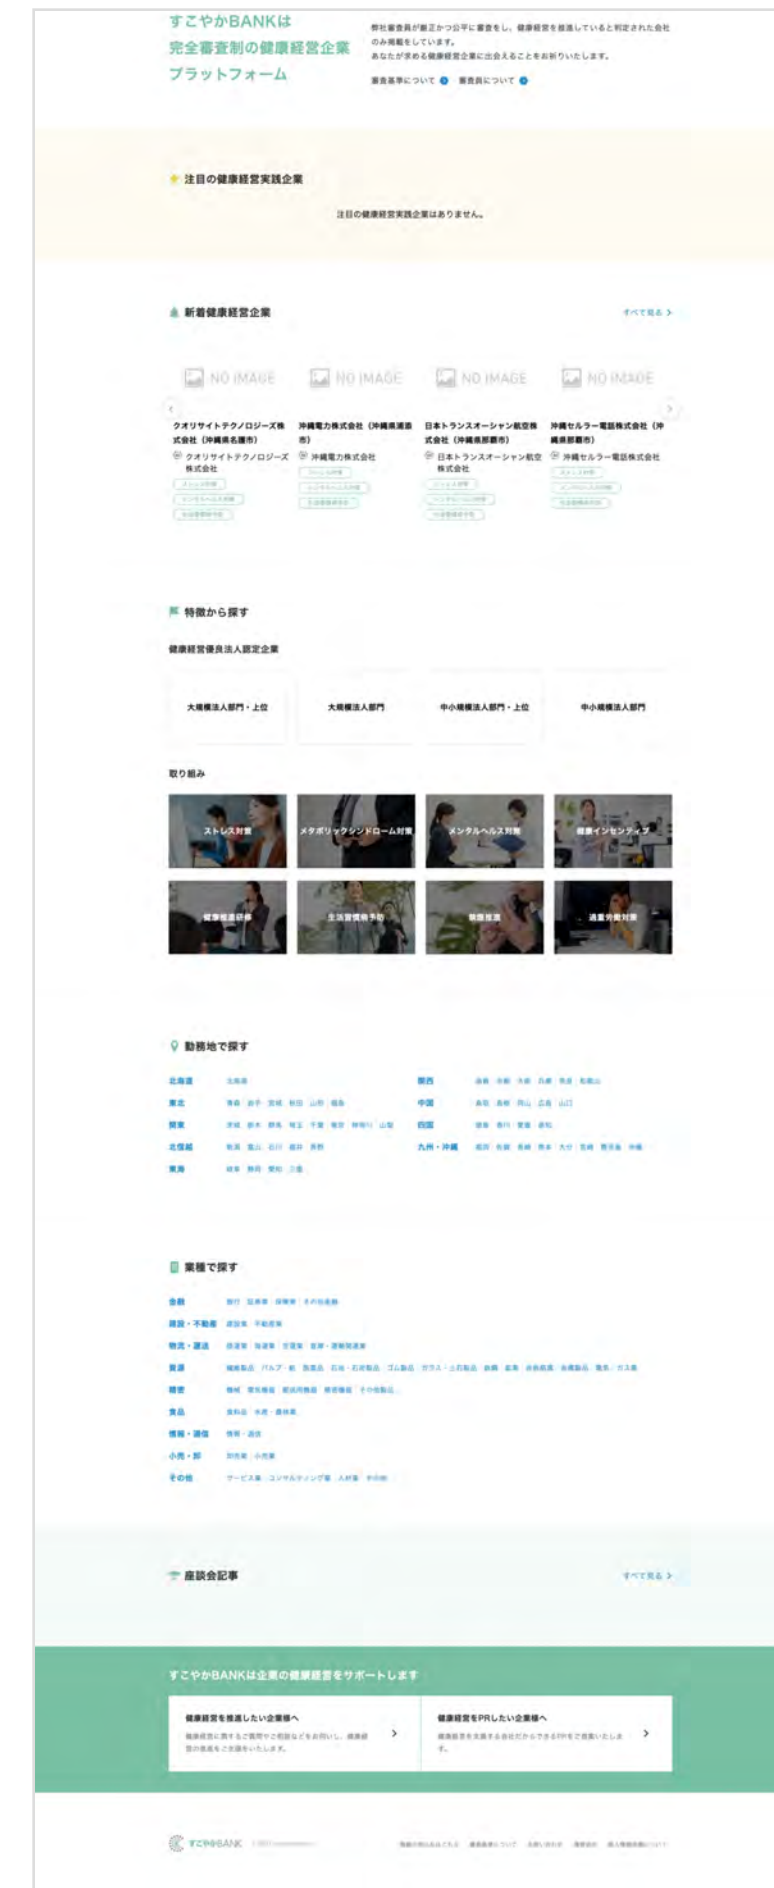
すこやかBANKは
完全審査制の健康経営企業
プラットフォーム

弊社審査員が厳正かつ公平に審査をし、健康経営を推進していると判定された会社のみ掲載をしています。
あなたが求める健康経営企業に出会えることをお祈りいたします。

審査基準について　審査員について

注目の健康経営実践企業

注目の健康経営実践企業はありません。

新着健康経営企業

すべて見る >

NO IMAGE　NO IMAGE　NO IMAGE　NO IMAGE

クオリサイトテクノロジーズ株式会社（沖縄県名護市）
クオリサイトテクノロジーズ株式会社

沖縄電力株式会社（沖縄県浦添市）
沖縄電力株式会社

日本トランスオーシャン航空株式会社（沖縄県那覇市）
日本トランスオーシャン航空株式会社

沖縄セルラー電話株式会社（沖縄県那覇市）
沖縄セルラー電話株式会社

特徴から探す

健康経営優良法人認定企業

大規模法人部門・上位　大規模法人部門　中小規模法人部門・上位　中小規模法人部門

取り組み

ストレス対策　メタボリックシンドローム対策　メンタルヘルス対策　健康インセンティブ
健康推進研修　生活習慣病予防　禁煙推進　過重労働対策

勤務地で探す

北海道　北海道
東北　青森 岩手 宮城 秋田 山形 福島
関東　茨城 栃木 群馬 埼玉 千葉 東京 神奈川 山梨
北信越　新潟 富山 石川 福井 長野
東海　岐阜 静岡 愛知 三重
関西　滋賀 京都 大阪 兵庫 奈良 和歌山
中国　鳥取 島根 岡山 広島 山口
四国　徳島 香川 愛媛 高知
九州・沖縄　福岡 佐賀 長崎 熊本 大分 宮崎 鹿児島 沖縄

業種で探す

金融　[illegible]
建設・不動産　建設業 不動産業
物流・運送　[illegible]
資源　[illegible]
機器　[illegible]
食品　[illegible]
情報・通信　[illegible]
小売・卸　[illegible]
その他　サービス業 コンサルティング業 人材業 その他

座談会記事

すべて見る >

すこやかBANKは企業の健康経営をサポートします

健康経営を推進したい企業様へ
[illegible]

健康経営をPRしたい企業様へ
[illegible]

すこやかBANK

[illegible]